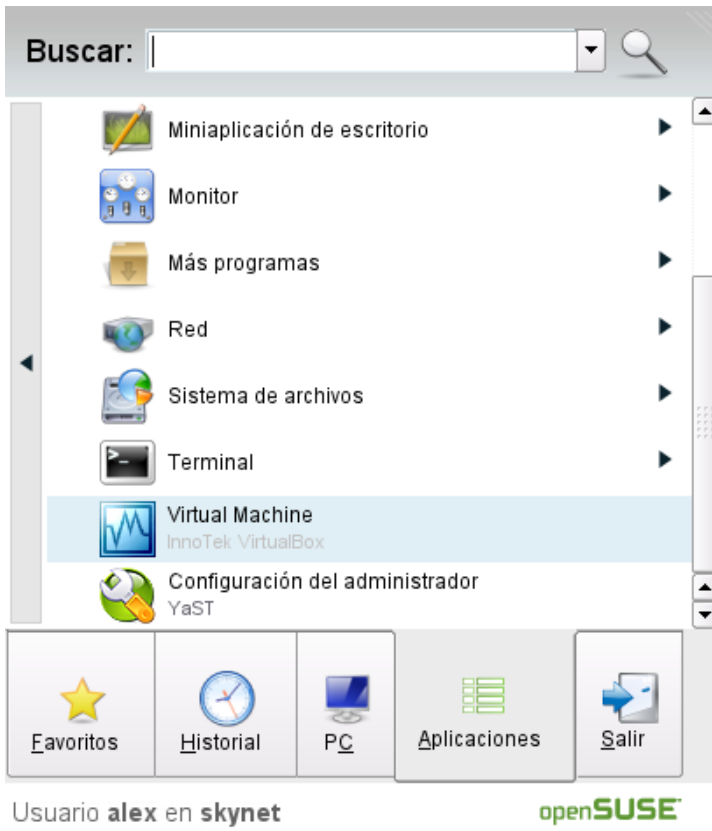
Buscar:

Miniaplicación de escritorio

Monitor

Más programas

Red

Sistema de archivos

Terminal

Virtual Machine
InnoTek VirtualBox

Configuración del administrador
YaST

Favoritos | Historial | PC | Aplicaciones | Salir

Usuario **alex** en **skynet**

openSUSE